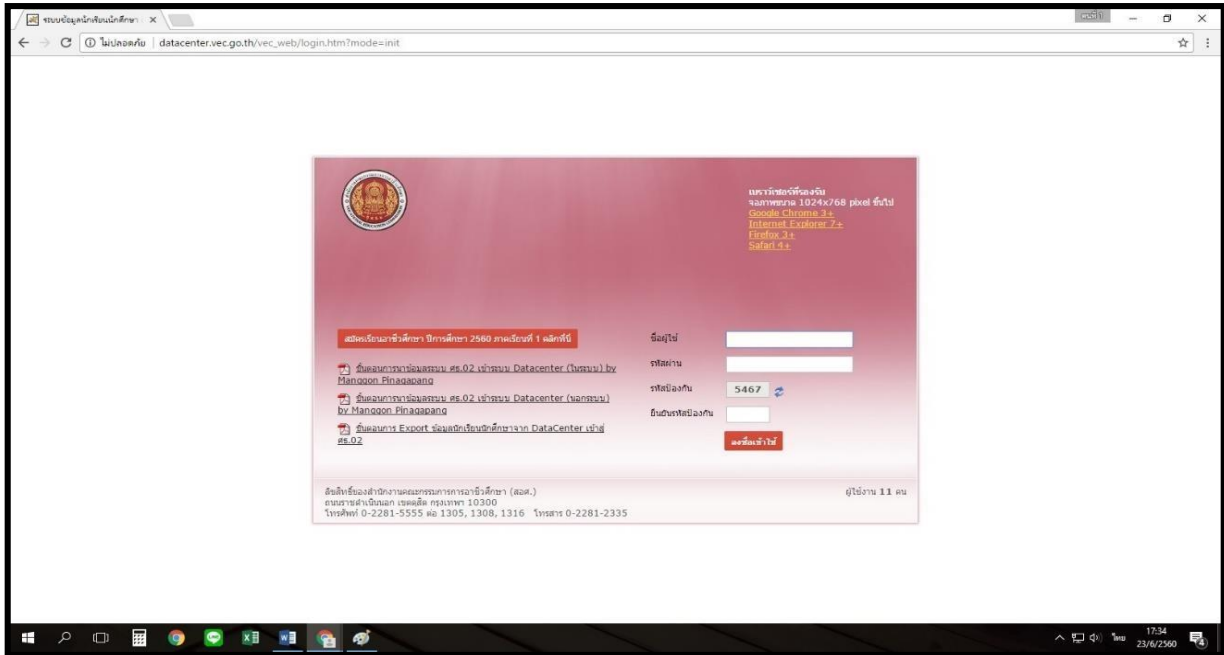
ระบบข้อมูลนักเรียนนักศึกษา ×

ไม่ปลอดภัย | datacenter.vec.go.th/vec_web/login.htm?mode=init

เบราว์เซอร์ที่รองรับ
จอภาพขนาด 1024x768 pixel ขึ้นไป
Google Chrome 3+
Internet Explorer 7+
Firefox 3+
Safari 4+

สมัครเรียนอาชีวศึกษา ปีการศึกษา 2560 ภาคเรียนที่ 1 คลิกที่นี่

ขั้นตอนการนำข้อมูลระบบ ศธ.02 เข้าระบบ Datacenter (ในระบบ) by Manggon Pinagapang

ขั้นตอนการนำข้อมูลระบบ ศธ.02 เข้าระบบ Datacenter (นอกระบบ) by Manggon Pinagapang

ขั้นตอนการ Export ข้อมูลนักเรียนนักศึกษาจาก DataCenter เข้าสู่ ศธ.02

ชื่อผู้ใช้
รหัสผ่าน
รหัสป้องกัน 5467
ยืนยันรหัสป้องกัน
ลงชื่อเข้าใช้

ลิขสิทธิ์ของสำนักงานคณะกรรมการการอาชีวศึกษา (สอศ.)
ถนนราชดำเนินนอก เขตดุสิต กรุงเทพฯ 10300
โทรศัพท์ 0-2281-5555 ต่อ 1305, 1308, 1316 โทรสาร 0-2281-2335

ผู้ใช้งาน 11 คน

ไทย 17:34 23/6/2560